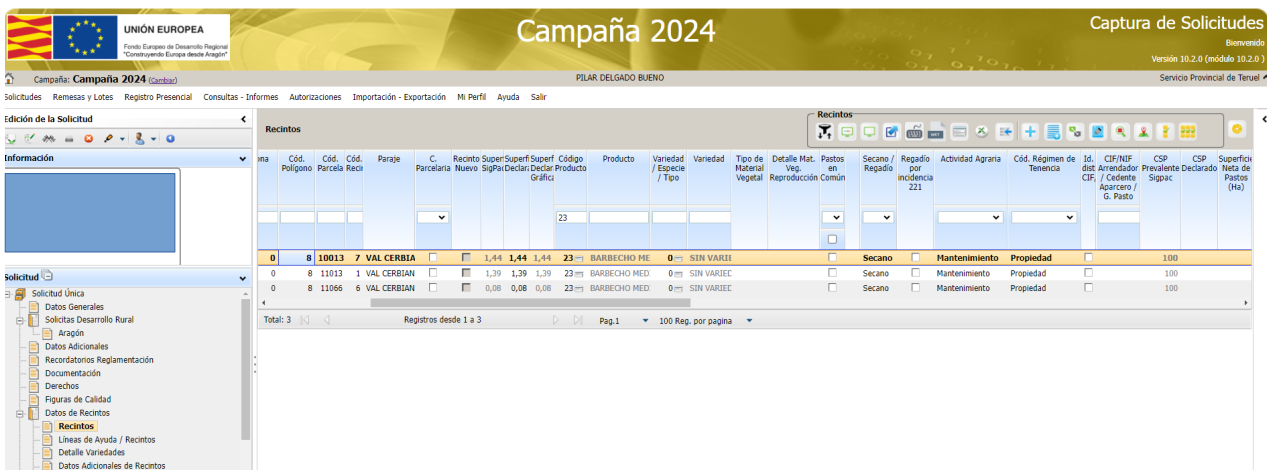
UNIÓN EUROPEA
Fondo Europeo de Desarrollo Regional
"Construyendo Europa desde Aragón"

Campaña 2024

Captura de Solicitudes
Bienvenido
Versión 10.2.0 (módulo 10.2.0 )

Campaña: Campaña 2024 (Cambiar)
PILAR DELGADO BUENO
Servicio Provincial de Teruel

Solicitudes Remesas y Lotes Registro Presencial Consultas - Informes Autorizaciones Importación - Exportación Mi Perfil Ayuda Salir

Edición de la Solicitud

Información

Solicitud
Solicitud Única
Datos Generales
Solicitas Desarrollo Rural
Aragón
Datos Adicionales
Recordatorios Reglamentación
Documentación
Derechos
Figuras de Calidad
Datos de Recintos
Recintos
Líneas de Ayuda / Recintos
Detalle Variedades
Datos Adicionales de Recintos

Recintos

Recintos

| ona | Cód. Polígono | Cód. Parcela | Cód. Reci | Paraje | C. Parcelaria | Recinto Nuevo | Super SigPac | Superf Declar | Superf Declar Gráfica | Código Producto | Producto | Variedad / Especie / Tipo | Variedad | Tipo de Material Vegetal | Detalle Mat. Veg. Reproducción | Pastos en Común | Secano / Regadío | Regadío por incidencia 221 | Actividad Agraria | Cód. Régimen de Tenencia | Id. dist CIF, | CIF/NIF Arrendador / Cedente Aparcero / G. Pasto | CSP Prevalente Sigpac | CSP Declarado | Superficie Neta de Pastos (Ha) |
|---|---|---|---|---|---|---|---|---|---|---|---|---|---|---|---|---|---|---|---|---|---|---|---|---|---|
| | | | | | | | | | | 23 | | | | | | | | | | | | | | | |
| 0 | 8 | 10013 | 7 | VAL CERBIA | | | 1,44 | 1,44 | 1,44 | 23 | BARBECHO ME | 0 | SIN VARI | | | | Secano | | Mantenimiento | Propiedad | | | 100 | | |
| 0 | 8 | 11013 | 1 | VAL CERBIAN | | | 1,39 | 1,39 | 1,39 | 23 | BARBECHO MED | 0 | SIN VARIED | | | | Secano | | Mantenimiento | Propiedad | | | 100 | | |
| 0 | 8 | 11066 | 6 | VAL CERBIAN | | | 0,08 | 0,08 | 0,08 | 23 | BARBECHO MED | 0 | SIN VARIED | | | | Secano | | Mantenimiento | Propiedad | | | 100 | | |

Total: 3 Registros desde 1 a 3 Pag.1 100 Reg. por pagina